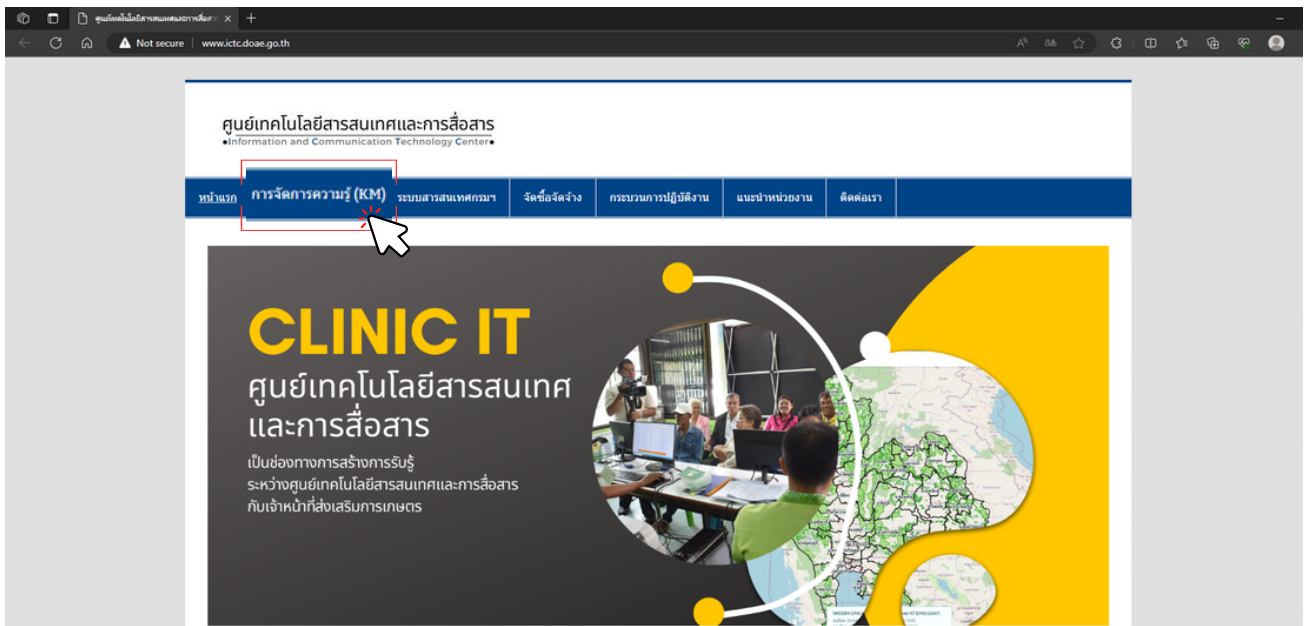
ศูนย์เทคโนโลยีสารสนเทศและการสื่อสา

Not secure | www.ictc.doae.go.th

ศูนย์เทคโนโลยีสารสนเทศและการสื่อสาร
•Information and Communication Technology Center•

หน้าแรก | การจัดการความรู้ (KM) | ระบบสารสนเทศกรมฯ | จัดซื้อจัดจ้าง | กระบวนการปฏิบัติงาน | แนะนำหน่วยงาน | ติดต่อเรา

CLINIC IT
ศูนย์เทคโนโลยีสารสนเทศ
และการสื่อสาร

เป็นช่องทางการสร้างการรับรู้
ระหว่างศูนย์เทคโนโลยีสารสนเทศและการสื่อสาร
กับเจ้าหน้าที่ส่งเสริมการเกษตร